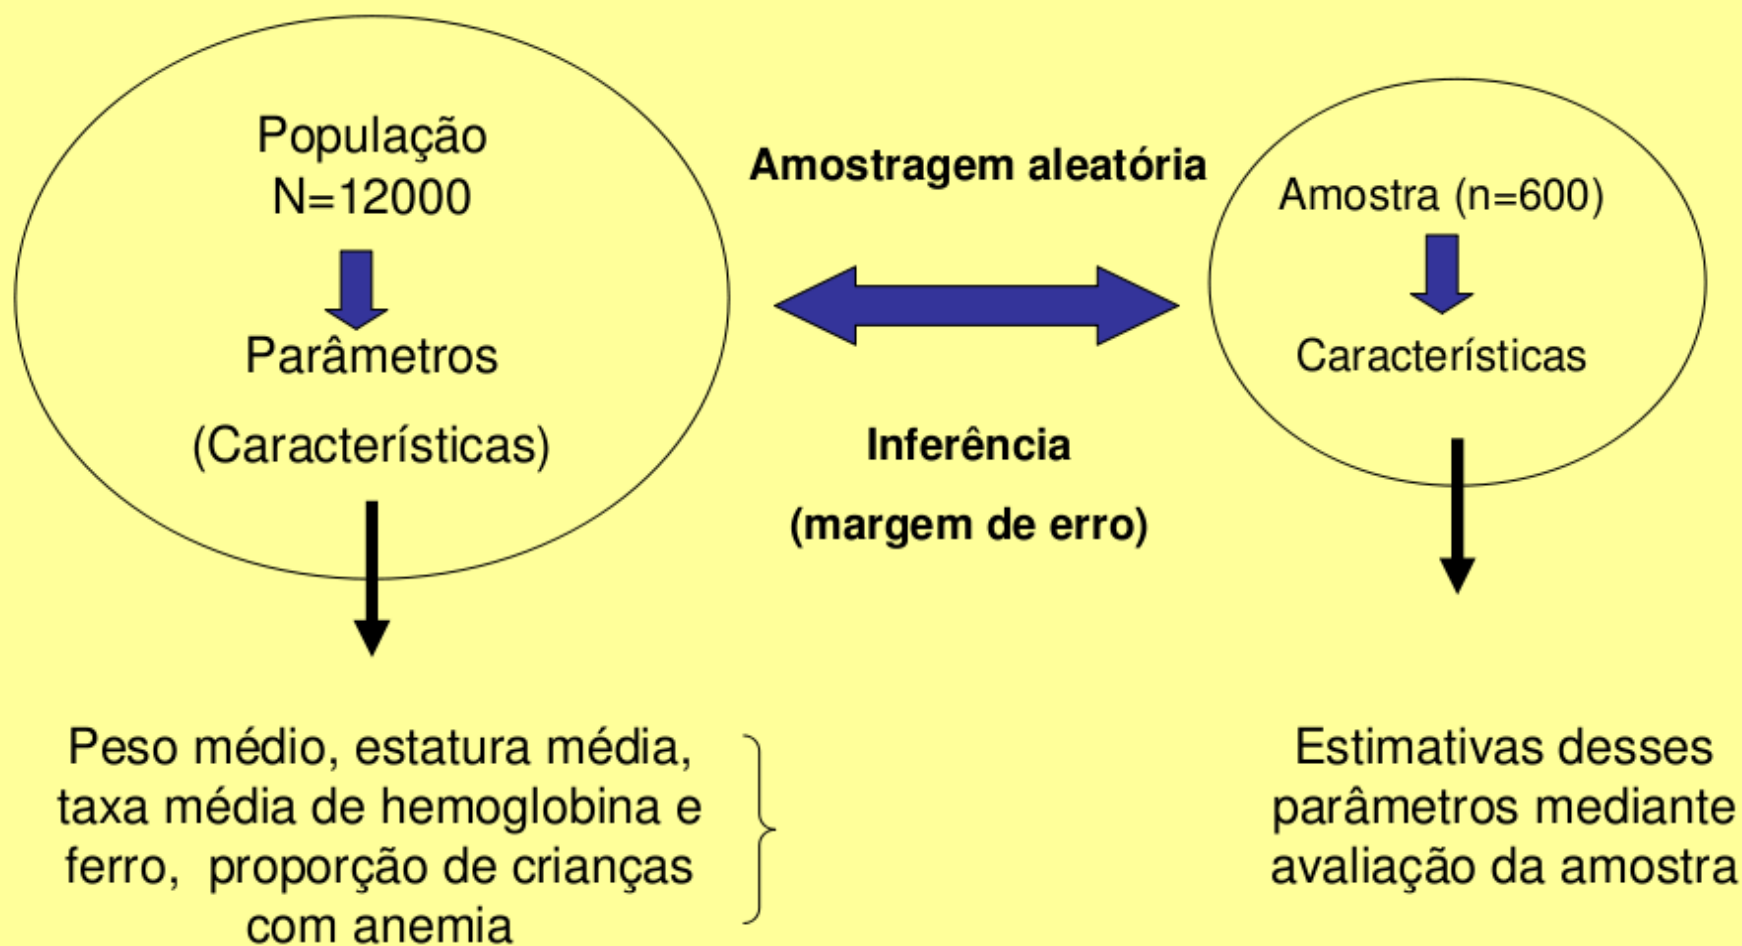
População
N=12000

Parâmetros

(Características)

Amostragem aleatória

Inferência

(margem de erro)

Amostra (n=600)

Características

Peso médio, estatura média, taxa média de hemoglobina e ferro, proporção de crianças com anemia

Estimativas desses parâmetros mediante avaliação da amostra